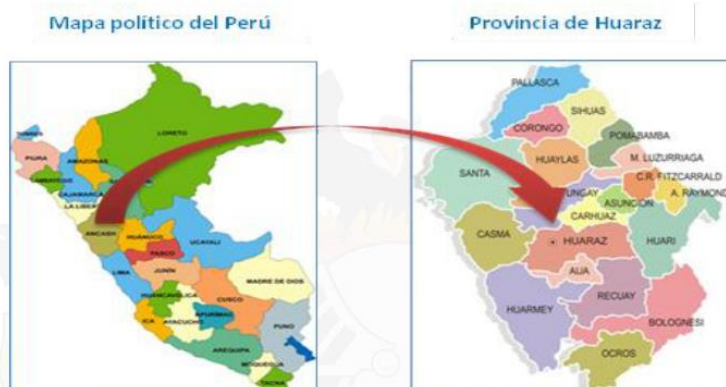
Mapa político del Perú

Provincia de Huaraz

TUMBES
PIURA
AMAZONAS
LAMBAYEQUE
CAJAMARCA
LA LIBERTAD
LORETO
ANCASH
HUANUCO
PASCO
UCAYALI
LIMA
JUNIN
HUANCAVELICA
CUSCO
MADRE DE DIOS
ICA
AYACUCHO
APURIMAC
PUNO
AREQUIPA
MOQUEGUA
TACNA

PALLASCA
SIHUAS
CORONGO
POMABAMBA
HUAYLAS
M. LUZURRIAGA
SANTA
C.R. FITZCARRALD
A. RAYMONDI
YUNGAY
ASUNCION
CARHUAZ
CASMA
HUARAZ
HUARI
AIJA
RECUAY
HUARMEY
BOLOGNESI
OCROS